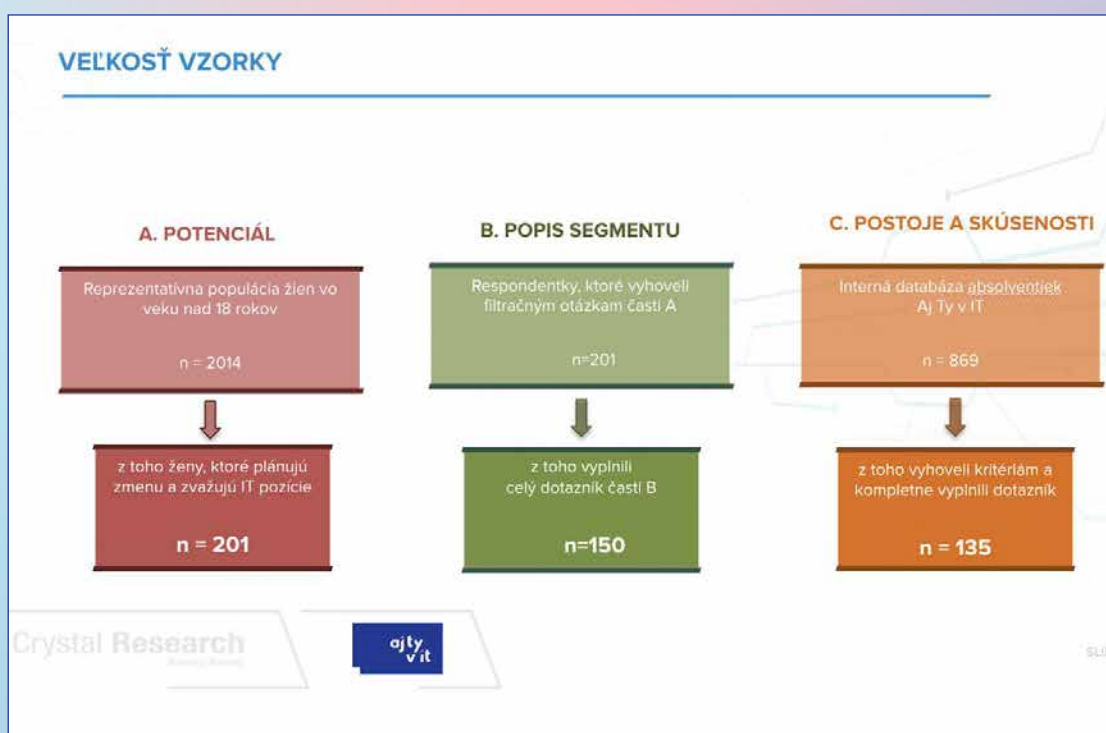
VEĽKOSŤ VZORKY

A. POTENCIÁL

Reprezentatívna populácia žien vo veku nad 18 rokov

n = 2014

z toho ženy, ktoré plánujú zmenu a zvažujú IT pozície

n = 201

B. POPIS SEGMENTU

Respondentky, ktoré vyhoveli filtračným otázkam časti A

n=201

z toho vyplnili celý dotazník časti B

n=150

C. POSTOJE A SKÚSENOSTI

Interná databáza absolventiek Aj Ty v IT

n = 869

z toho vyhoveli kritériám a kompletne vyplnili dotazník

n = 135

Crystal Research

aj ty v it

SL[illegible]